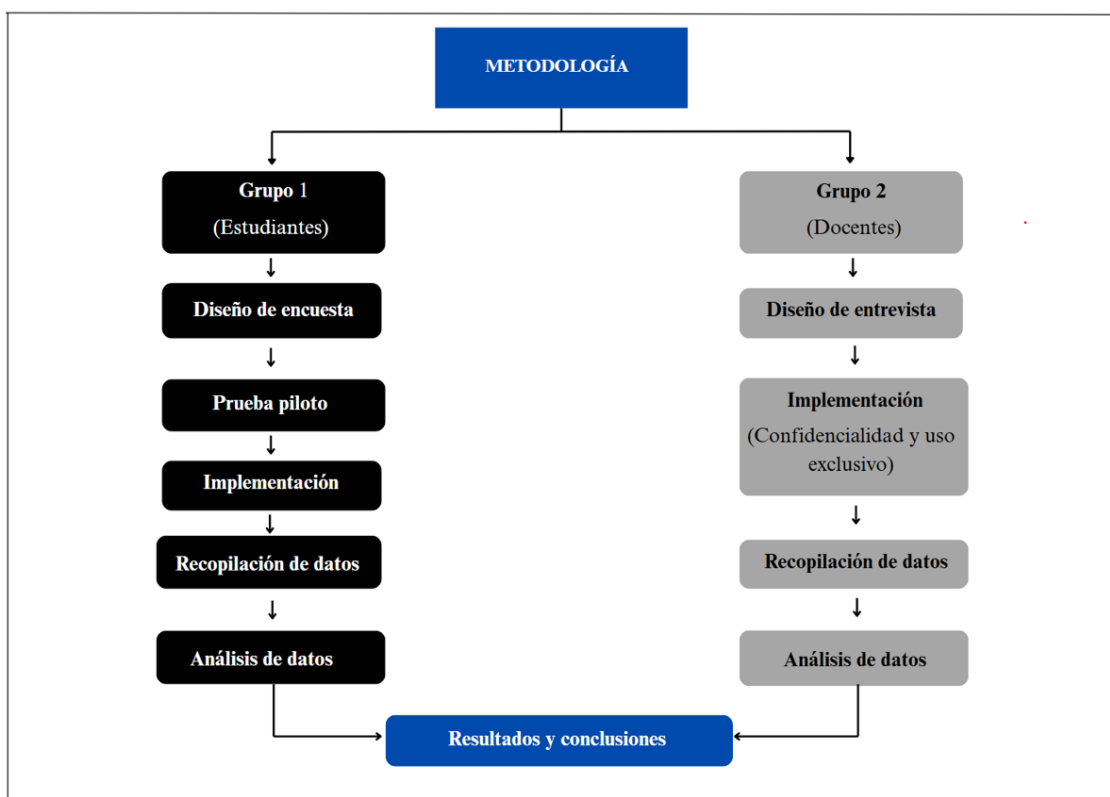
METODOLOGÍA

Grupo 1
(Estudiantes)

Diseño de encuesta

Prueba piloto

Implementación

Recopilación de datos

Análisis de datos

Grupo 2
(Docentes)

Diseño de entrevista

Implementación
(Confidencialidad y uso exclusivo)

Recopilación de datos

Análisis de datos

Resultados y conclusiones